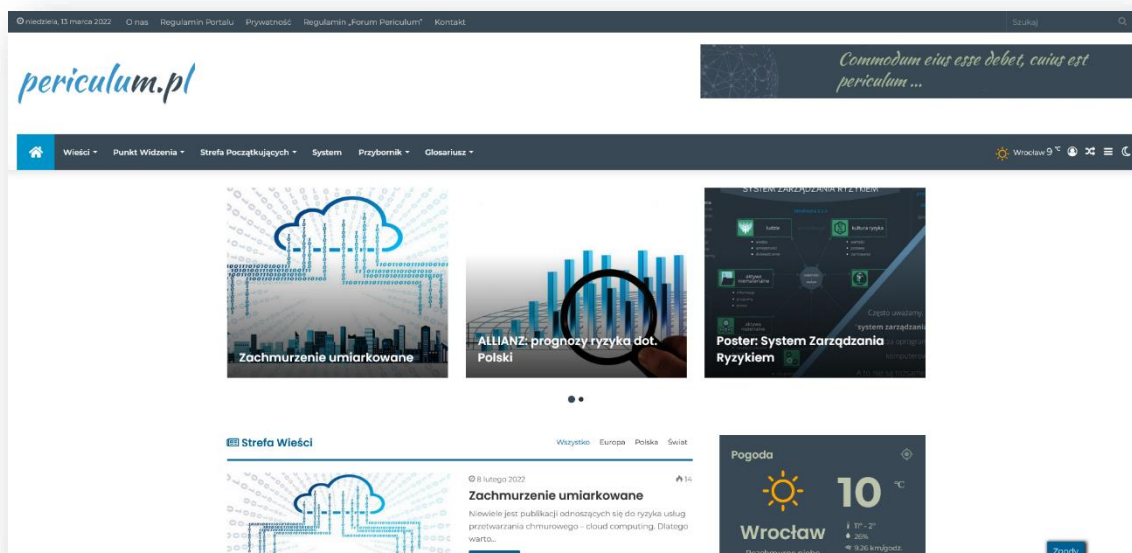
niedziela, 13 marca 2022 O nas Regulamin Portalu Prywatność Regulamin „Forum Periculum" Kontakt

Szukaj

periculum.pl

Commodum eius esse debet, cuius est periculum ...

Wieści Punkt Widzenia Strefa Początkujących System Przybornik Glosariusz

Wrocław 9 °C

Zachmurzenie umiarkowane

ALLIANZ: prognozy ryzyka dot. Polski

SYSTEM ZARZĄDZANIA RYZYKIEM

ludzie

kultura ryzyka

aktywa niematerialne

aktywa materialne

Często uważamy, "system zarządzania

A to nieco

Poster: System Zarządzania Ryzykiem

Strefa Wieści

Wszystko Europa Polska Świat

8 lutego 2022

14

Zachmurzenie umiarkowane

Niewiele jest publikacji odnoszących się do ryzyka usług przetwarzania chmurowego - cloud computing. Dlatego warto...

Pogoda

10 °C

Wrocław

11° - 2°

26%

9.26 km/godz

Zgody